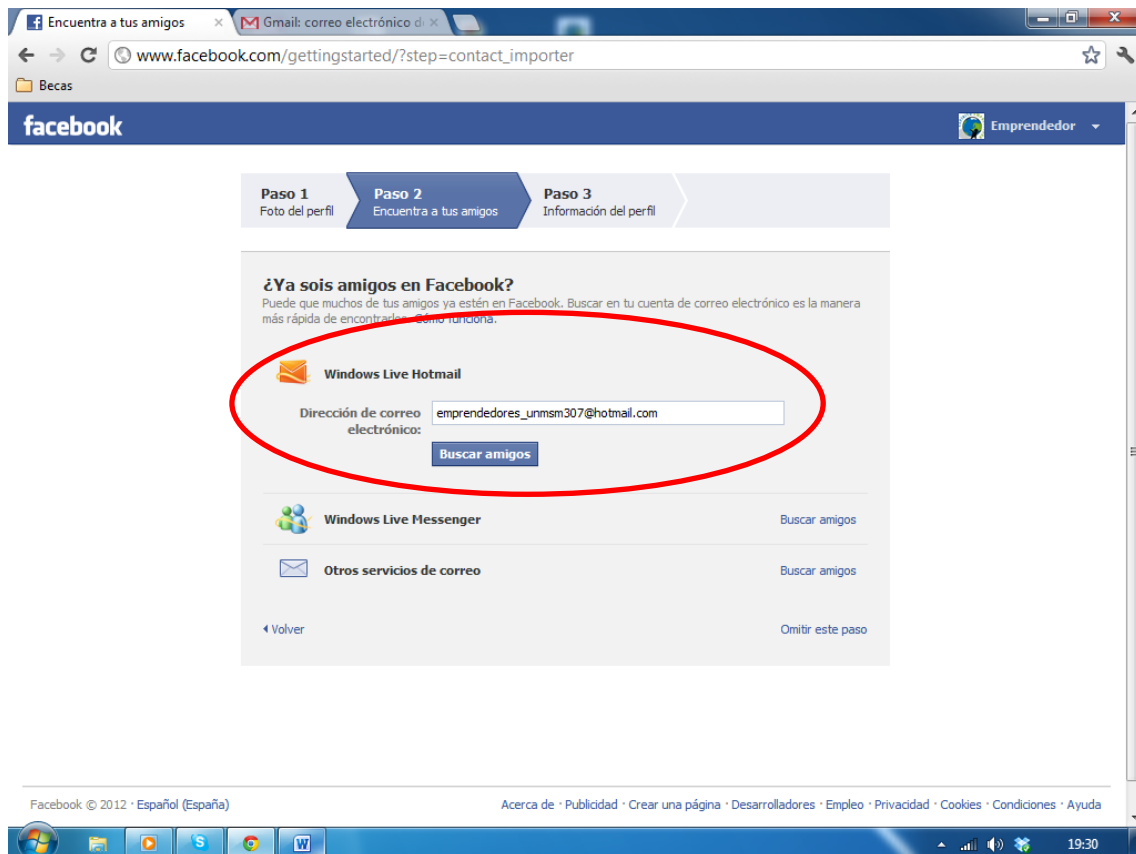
Encuentra a tus amigos ×
Gmail: correo electrónico d ×

www.facebook.com/gettingstarted/?step=contact_importer

Becas

facebook

Emprendedor

Paso 1
Foto del perfil

Paso 2
Encuentra a tus amigos

Paso 3
Información del perfil

¿Ya sois amigos en Facebook?

Puede que muchos de tus amigos ya estén en Facebook. Buscar en tu cuenta de correo electrónico es la manera más rápida de encontrarlos. Cómo funciona.

Windows Live Hotmail

Dirección de correo electrónico: emprendedores_unmsm307@hotmail.com

Buscar amigos

Windows Live Messenger
Buscar amigos

Otros servicios de correo
Buscar amigos

Volver

Omitir este paso

Facebook © 2012 · Español (España)

Acerca de · Publicidad · Crear una página · Desarrolladores · Empleo · Privacidad · Cookies · Condiciones · Ayuda

19:30